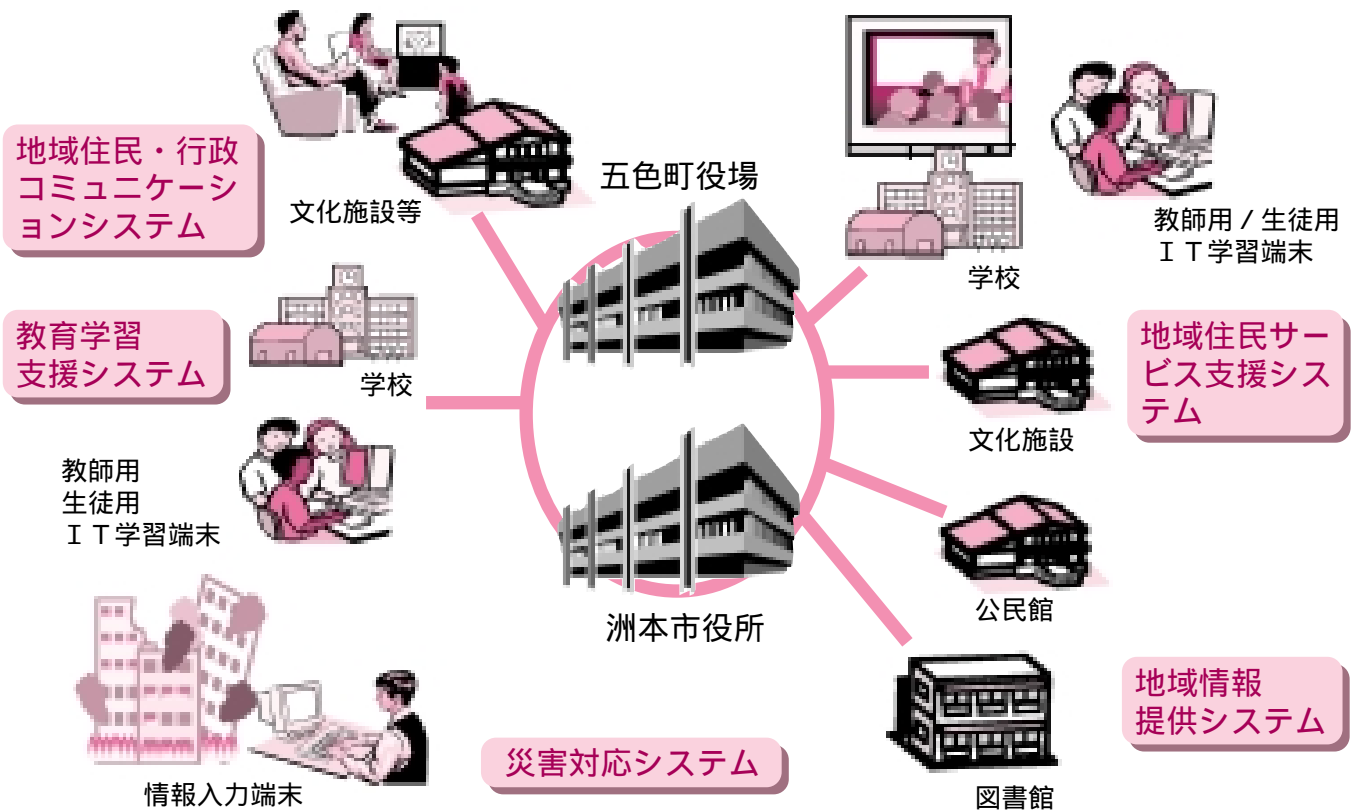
地域住民・行政コミュニケーションシステム

文化施設等

五色町役場

学校

教師用／生徒用
ＩＴ学習端末

教育学習
支援システム

学校

地域住民サービス支援システム

文化施設

教師用
生徒用
ＩＴ学習端末

洲本市役所

公民館

地域情報
提供システム

災害対応システム

情報入力端末

図書館